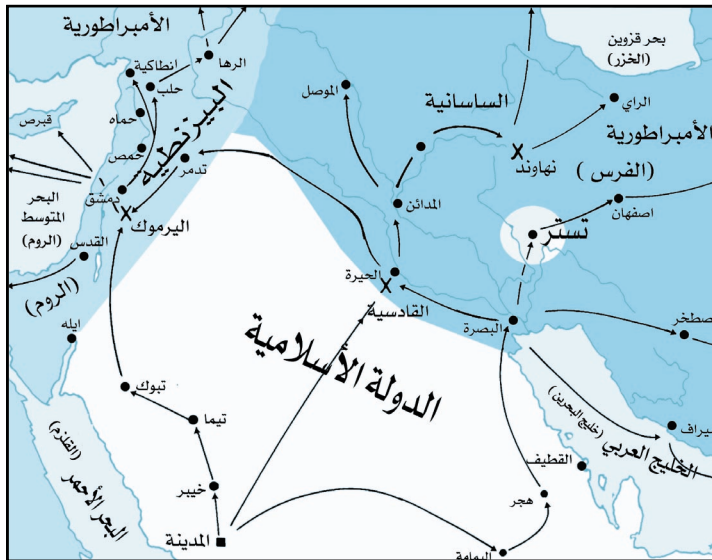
الأمبراطورية
الرها
انطاكية
حلب
حماه
قبرص
حمص
البيزنطية
تدمر
دمشق
البحر المتوسط
(الروم)
اليرموك
القدس
(الروم)
ايله
الموصل
الساسانية
بحر قزوين (الخزر)
الري
الأمبراطورية
نهاوند
(الفرس)
المدائن
اصفهان
تستر
الحيرة
القادسية
البصرة
اصطخر
الدولة الأسلامية
تبوك
تيما
البحر الأحمر
(القلزم)
(خليج البحرين)
الخليج العربي
سيراف
القطيف
هجر
خيبر
المدينة
اليمامة